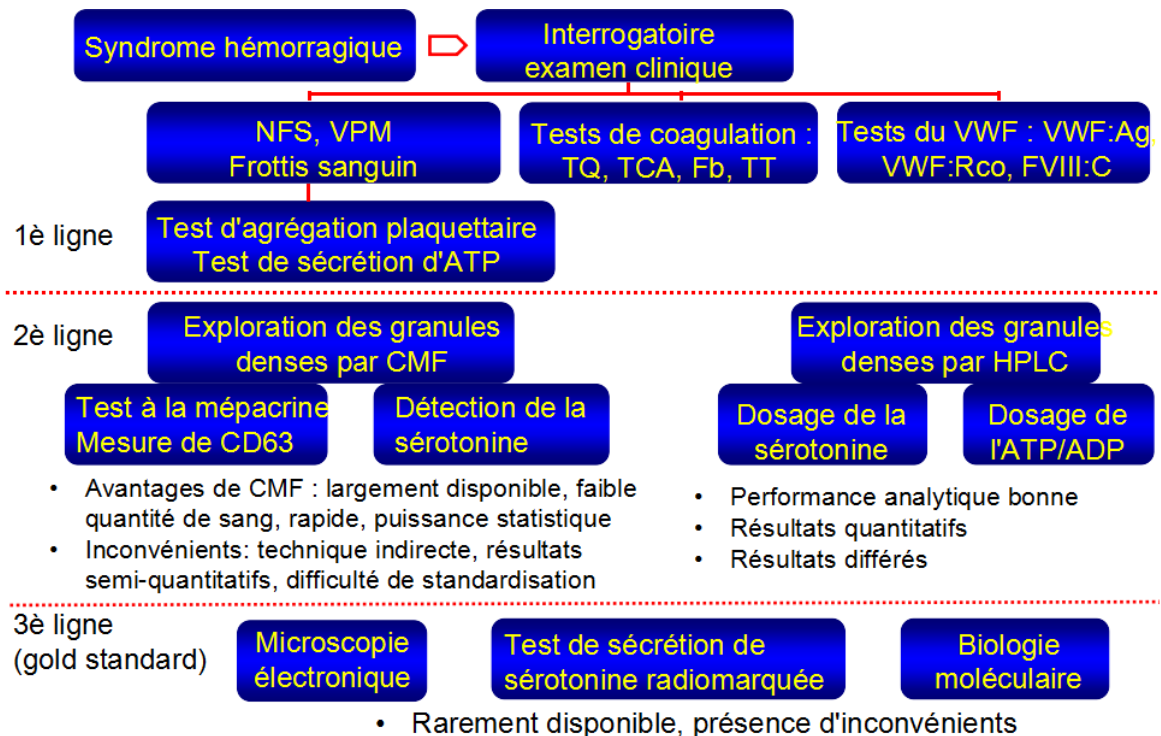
Syndrome hémorragique

Interrogatoire
examen clinique

NFS, VPM
Frottis sanguin

Tests de coagulation :
TQ, TCA, Fb, TT

Tests du VWF : VWF:Ag,
VWF:Rco, FVIII:C

1è ligne

Test d'agrégation plaquettaire
Test de sécrétion d'ATP

2è ligne

Exploration des granules
denses par CMF

Test à la mépacrine
Mesure de CD63

Détection de la
sérotonine

• Avantages de CMF : largement disponible, faible quantité de sang, rapide, puissance statistique
• Inconvénients: technique indirecte, résultats semi-quantitatifs, difficulté de standardisation

Exploration des granules
denses par HPLC

Dosage de la
sérotonine

Dosage de
l'ATP/ADP

• Performance analytique bonne
• Résultats quantitatifs
• Résultats différés

3è ligne
(gold standard)

Microscopie
électronique

Test de sécrétion de
sérotonine radiomarquée

Biologie
moléculaire

• Rarement disponible, présence d'inconvénients